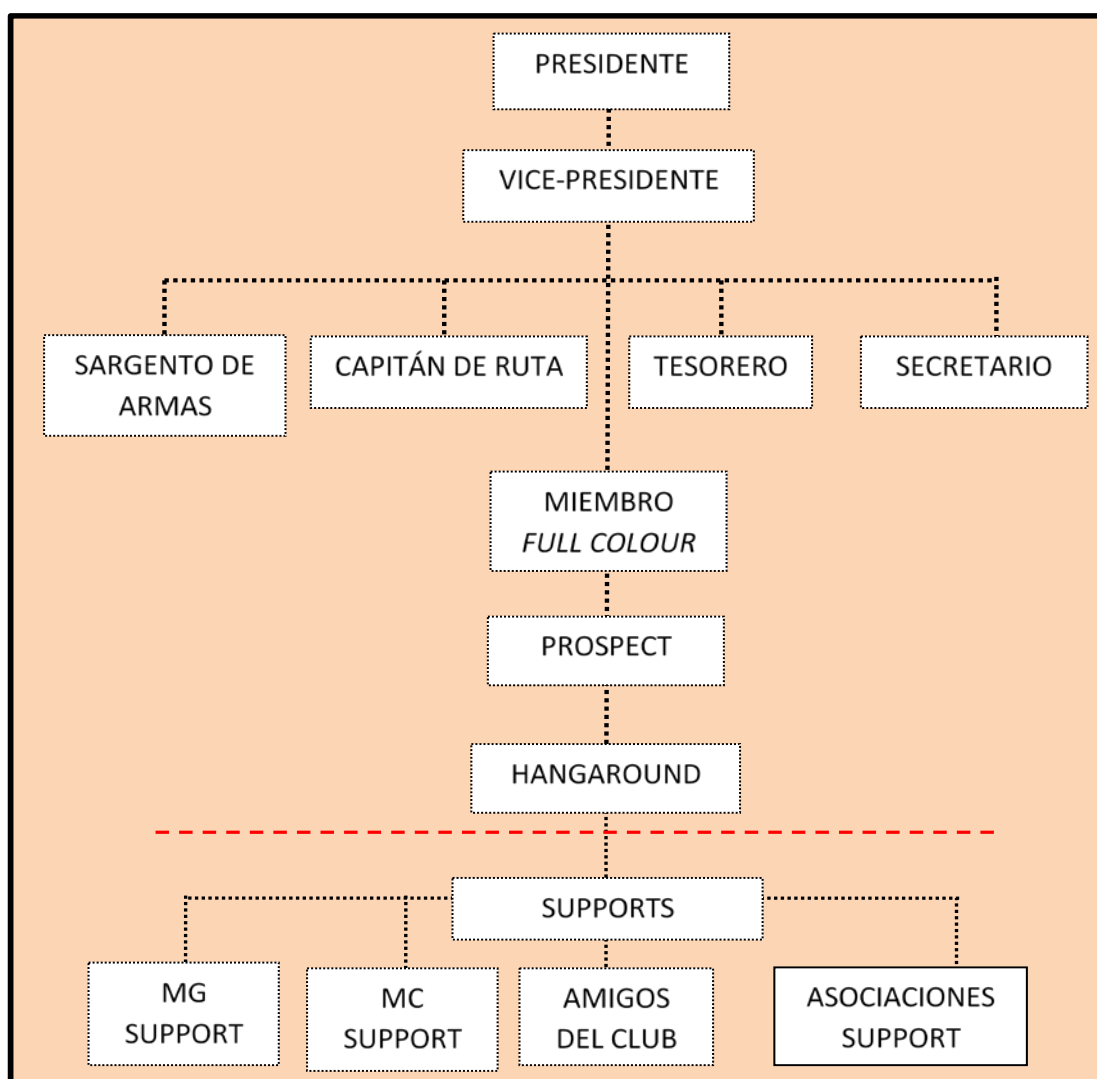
PRESIDENTE

VICE-PRESIDENTE

SARGENTO DE ARMAS

CAPITÁN DE RUTA

TESORERO

SECRETARIO

MIEMBRO
*FULL COLOUR*

PROSPECT

HANGAROUND

SUPPORTS

MG SUPPORT

MC SUPPORT

AMIGOS DEL CLUB

ASOCIACIONES SUPPORT